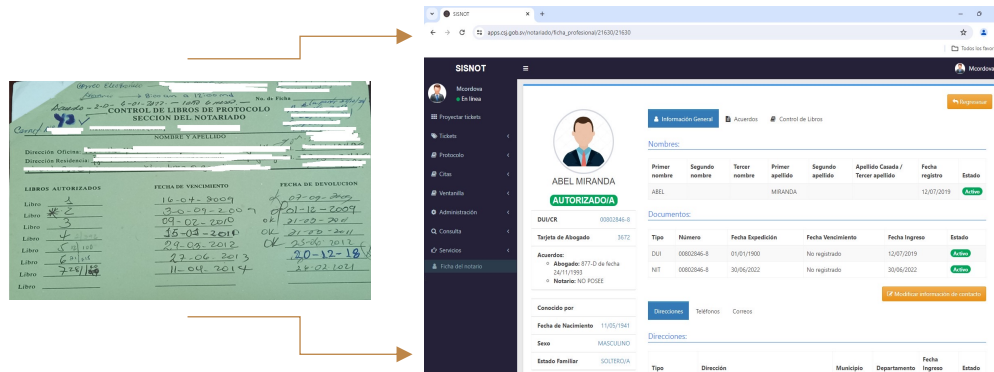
CONTROL DE LIBROS DE PROTOCOLO
SECCION DEL NOTARIADO
No. de Ficha
Carnet
NOMBRE Y APELLIDO
Dirección Oficina:
Dirección Residencia:
LIBROS AUTORIZADOS
FECHA DE VENCIMIENTO
FECHA DE DEVOLUCION

| LIBROS AUTORIZADOS | FECHA DE VENCIMIENTO | FECHA DE DEVOLUCION |
|---|---|---|
| Libro 1 | 16-07-2009 | 07-02-2009 |
| Libro 2 | 30-09-2009 | 01-12-2009 |
| Libro 3 | 09-07-2010 | 21-07-2010 |
| Libro 4 | 15-03-2010 | 21-02-2011 |
| Libro 5 | 29-05-2012 | 23-06-2012 |
| Libro 6 | 27-06-2013 | 20-12-18 |
| Libro 7 | 11-04-2014 | 24-02-2021 |
| Libro | | |

SISNOT
apps.csj.gob.sv/notariado/ficha_profesional/21630/21630
Todos los favor
SISNOT
Mcordova
Mcordova
En línea
Proyectar tickets
Tickets
Protocolo
Citas
Ventanilla
Administración
Consulta
Servicios
Ficha del notario
Regresar
ABEL MIRANDA
AUTORIZADO/A
DUI/CR 00802846-8
Tarjeta de Abogado 3672
Acuerdos:
Abogado: 877-D de fecha 24/11/1993
Notario: NO POSEE
Conocido por
Fecha de Nacimiento 11/05/1941
Sexo MASCULINO
Estado Familiar SOLTERO/A
Información General
Acuerdos
Control de Libros
Nombres:

| Primer nombre | Segundo nombre | Tercer nombre | Primer apellido | Segundo apellido | Apellido Casada / Tercer apellido | Fecha registro | Estado |
|---|---|---|---|---|---|---|---|
| ABEL | | | MIRANDA | | | 12/07/2019 | Active |

Documentos:

| Tipo | Número | Fecha Expedición | Fecha Vencimiento | Fecha Ingreso | Estado |
|---|---|---|---|---|---|
| DUI | 00802846-8 | 01/01/1900 | No registrado | 12/07/2019 | Active |
| NIT | 00802846-8 | 30/06/2022 | No registrado | 30/06/2022 | Active |

Modificar información de contacto
Direcciones
Teléfonos
Correos
Direcciones:

| Tipo | Dirección | Municipio | Departamento | Fecha Ingreso | Estado |
|---|---|---|---|---|---|